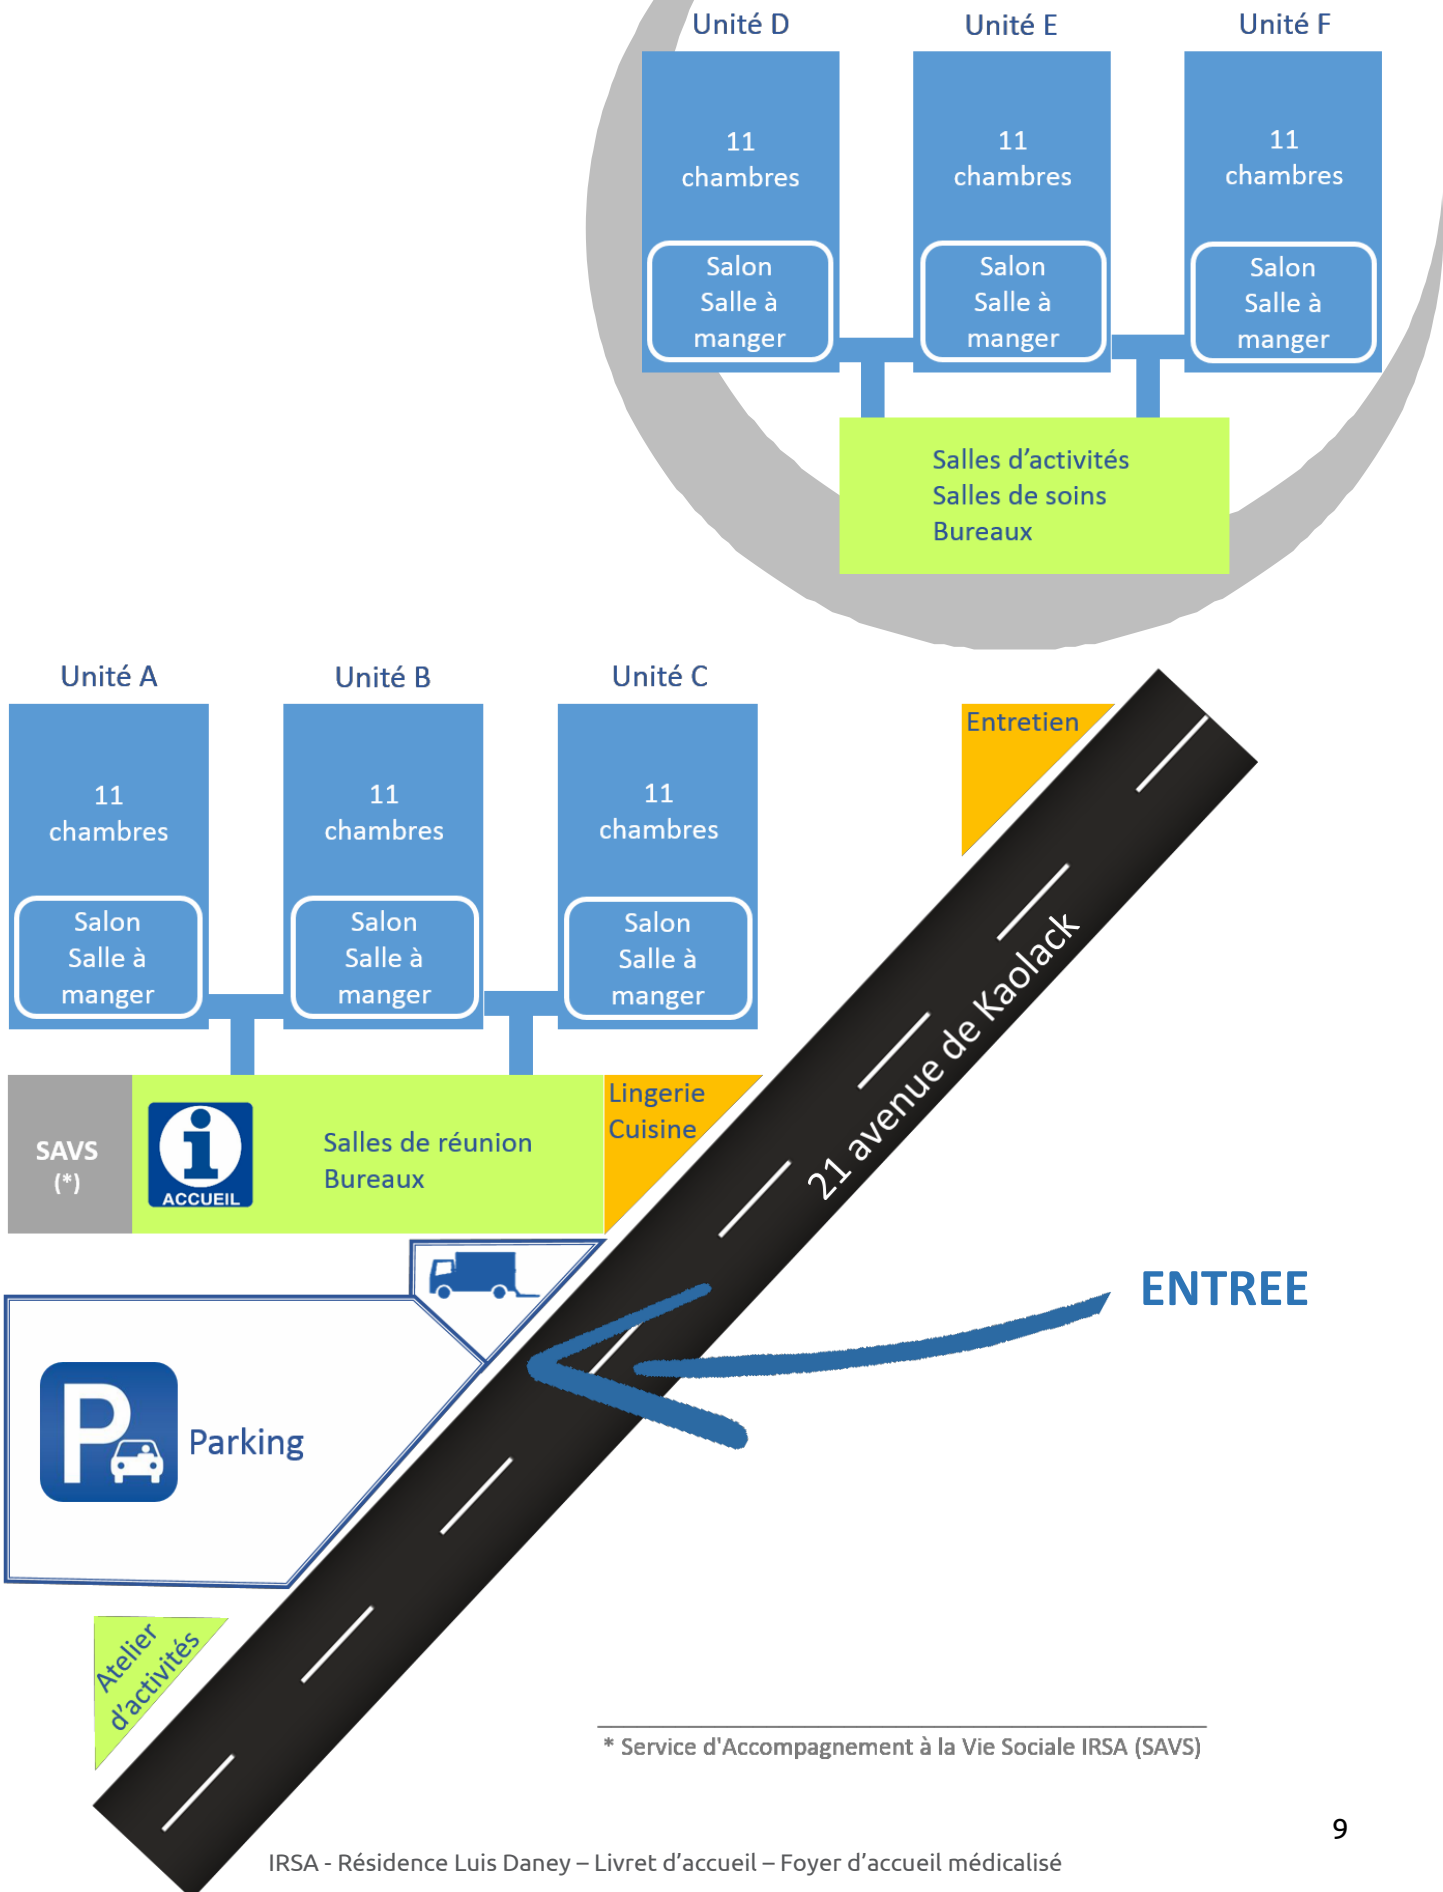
Unité D

11 chambres

Salon
Salle à manger

Unité E

11 chambres

Salon
Salle à manger

Unité F

11 chambres

Salon
Salle à manger

Salles d’activités
Salles de soins
Bureaux

Unité A

11 chambres

Salon
Salle à manger

Unité B

11 chambres

Salon
Salle à manger

Unité C

11 chambres

Salon
Salle à manger

Entretien

SAVS
(*)

ACCUEIL

Salles de réunion
Bureaux

Lingerie
Cuisine

21 avenue de Kaolack

ENTREE

Parking

Atelier d’activités

* Service d'Accompagnement à la Vie Sociale IRSA (SAVS)

9

IRSA - Résidence Luis Daney – Livret d’accueil – Foyer d’accueil médicalisé